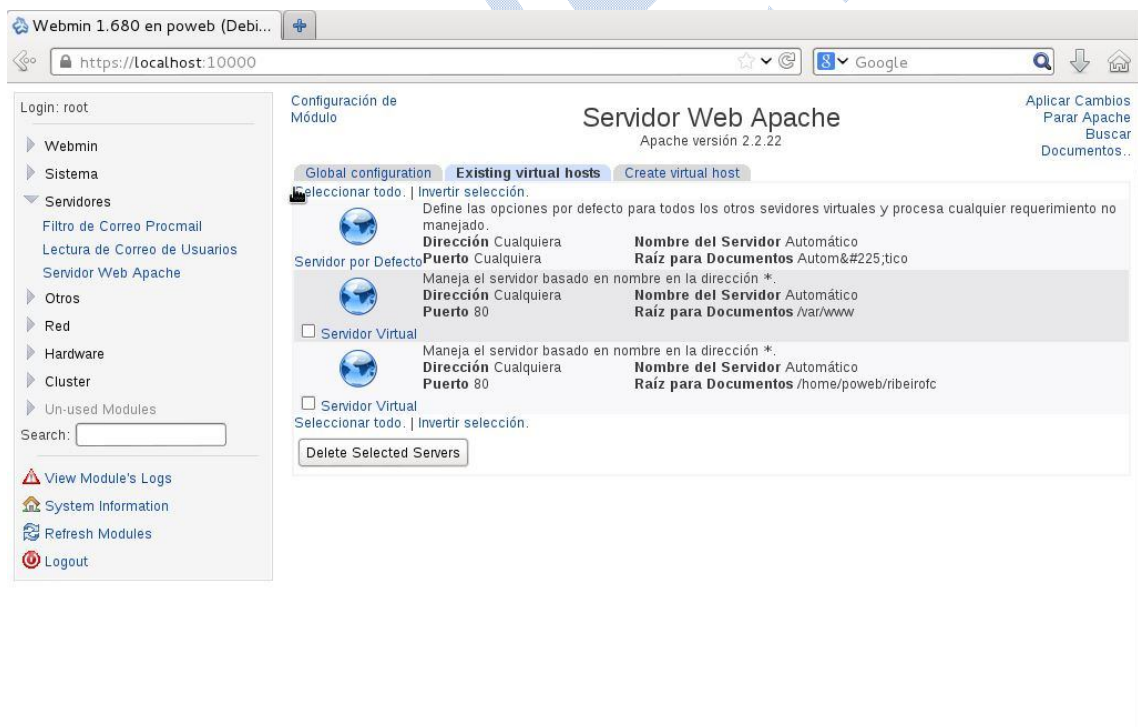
Webmin 1.680 en poweb (Debi...

https://localhost:10000

Google

Login: root

Webmin

Sistema

Servidores

Filtro de Correo Procmail

Lectura de Correo de Usuarios

Servidor Web Apache

Otros

Red

Hardware

Cluster

Un-used Modules

Search:

View Module's Logs

System Information

Refresh Modules

Logout

Configuración de Módulo

Servidor Web Apache

Apache versión 2.2.22

Aplicar Cambios
Parar Apache
Buscar Documentos..

Global configuration | Existing virtual hosts | Create virtual host

Seleccionar todo. | Invertir selección.

Define las opciones por defecto para todos los otros sevidores virtuales y procesa cualquier requerimiento no manejado.
**Dirección** Cualquiera **Nombre del Servidor** Automático
**Puerto** Cualquiera **Raíz para Documentos** Autom&#225;tico

Servidor por Defecto

Maneja el servidor basado en nombre en la dirección *.
**Dirección** Cualquiera **Nombre del Servidor** Automático
**Puerto** 80 **Raíz para Documentos** /var/www

Servidor Virtual

Maneja el servidor basado en nombre en la dirección *.
**Dirección** Cualquiera **Nombre del Servidor** Automático
**Puerto** 80 **Raíz para Documentos** /home/poweb/ribeirofc

Servidor Virtual

Seleccionar todo. | Invertir selección.

Delete Selected Servers